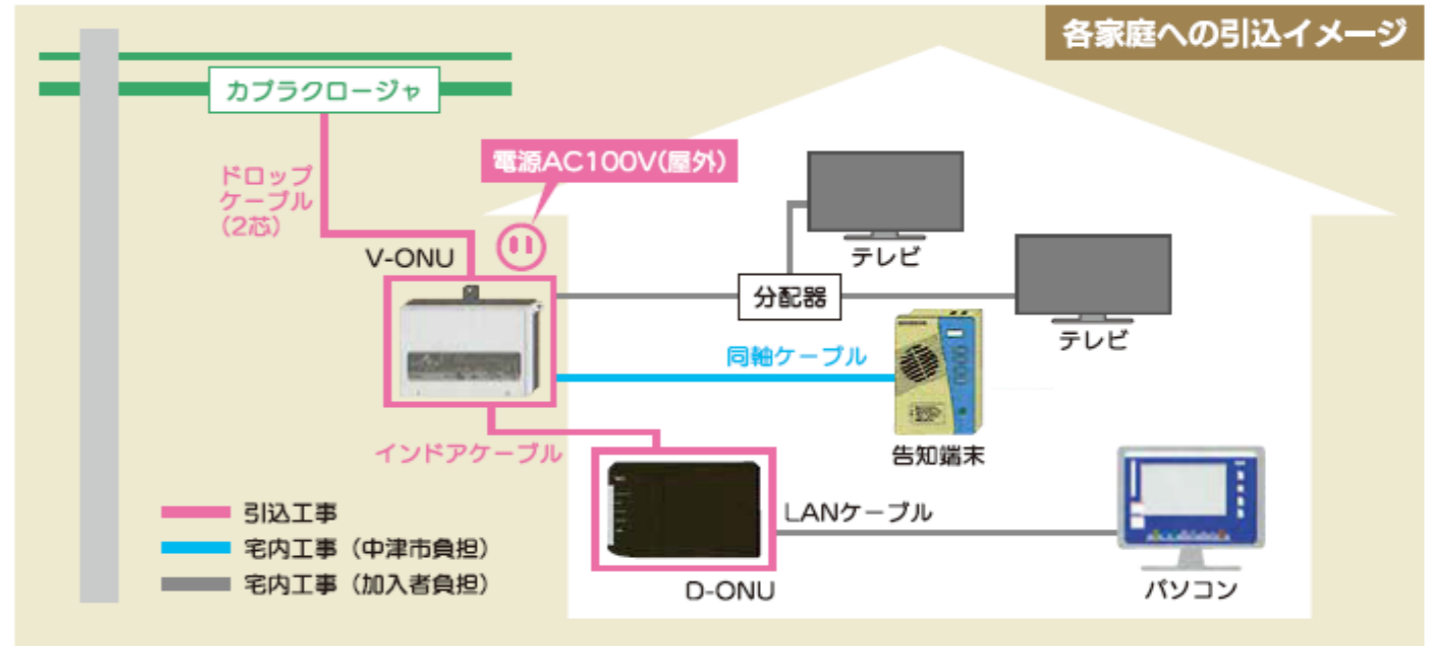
各家庭への引込イメージ

カプラクロージャ

ドロップケーブル（2芯）

電源AC100V(屋外)

V-ONU

テレビ

分配器

テレビ

同軸ケーブル

告知端末

インドアケーブル

LANケーブル

D-ONU

パソコン

引込工事
宅内工事（中津市負担）
宅内工事（加入者負担）